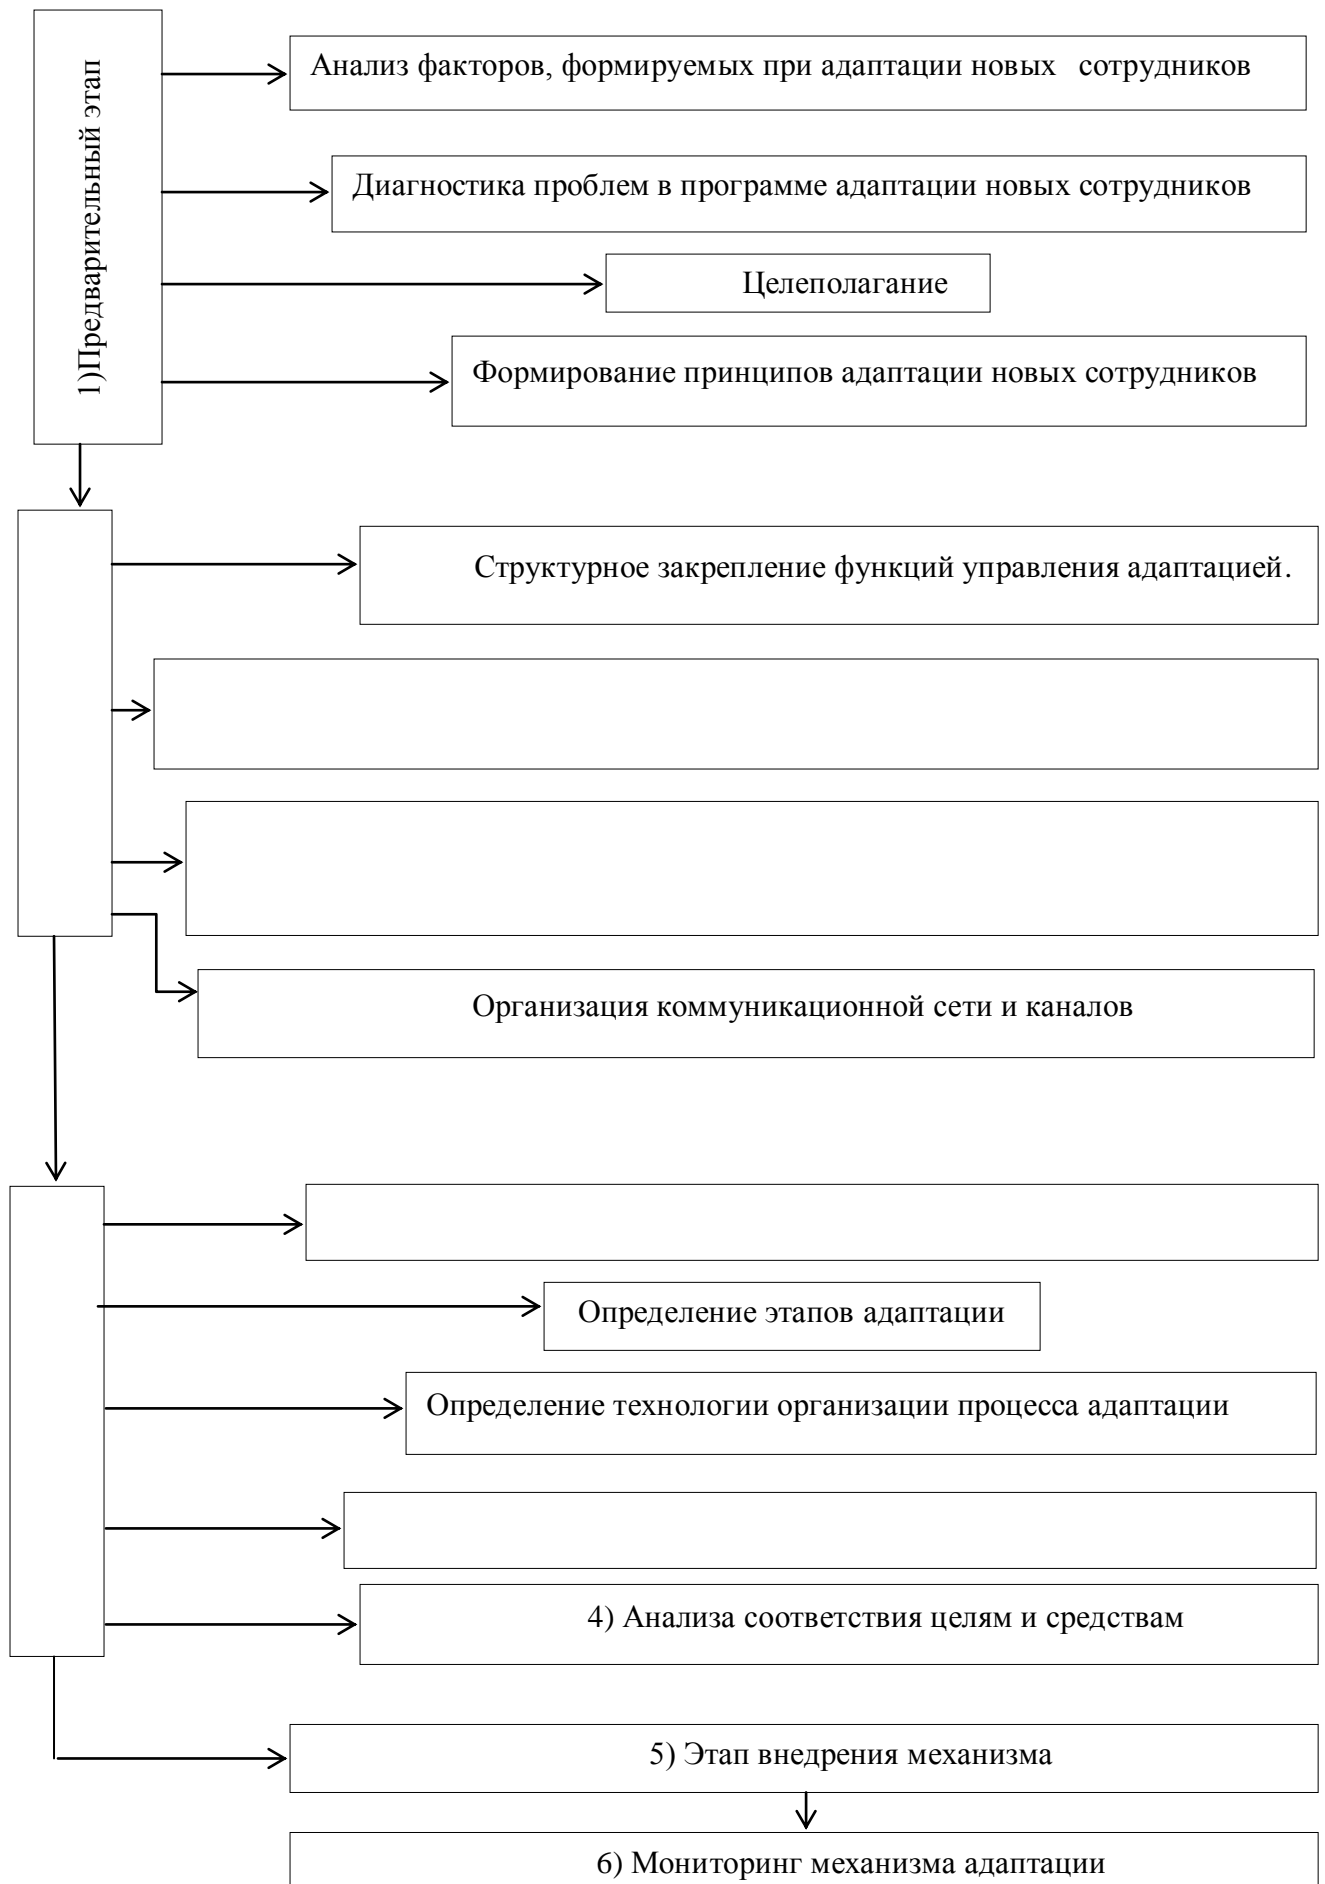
1)Предварительный этап

Анализ факторов, формируемых при адаптации новых сотрудников

Диагностика проблем в программе адаптации новых сотрудников

Целеполагание

Формирование принципов адаптации новых сотрудников

Структурное закрепление функций управления адаптацией.

Организация коммуникационной сети и каналов

Определение этапов адаптации

Определение технологии организации процесса адаптации

4) Анализа соответствия целям и средствам

5) Этап внедрения механизма

6) Мониторинг механизма адаптации